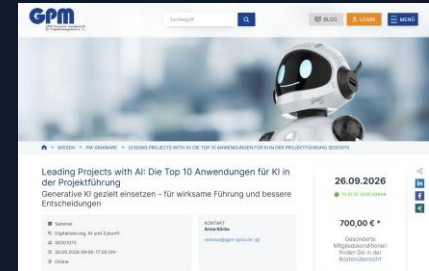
GPM

Suchbegriff

BLOG

LOGIN

MENU

WISSEN > PM-SEMINARE > LEADING PROJECTS WITH AI: DIE TOP 10 ANWENDUNGEN FÜR KI IN DER PROJEKTFÜHRUNG

Leading Projects with AI: Die Top 10 Anwendungen für KI in der Projektführung

Generative KI gezielt einsetzen – für wirksame Führung und bessere Entscheidungen

Seminar

Digitalisierung, KI und Zukunft

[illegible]

26.09.2026 09:00–17:00 Uhr

Online

KONTAKT

Anna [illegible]

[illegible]@gpm-ipma.de

26.09.2026

PLÄTZE VORHANDEN

700,00 € *

Gesonderte Mitgliedskonditionen finden Sie in der Kostenübersicht